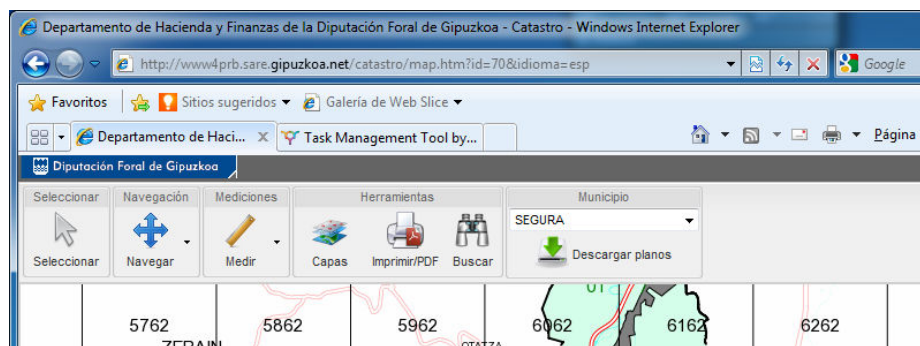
Departamento de Hacienda y Finanzas de la Diputación Foral de Gipuzkoa - Catastro - Windows Internet Explorer

http://www4prb.sare.gipuzkoa.net/catastro/map.htm?id=70&idioma=esp

Google

Favoritos

Sitios sugeridos

Galería de Web Slice

Departamento de Haci...

Task Management Tool by...

Página

Diputación Foral de Gipuzkoa

Seleccionar

Seleccionar

Navegación

Navegar

Mediciones

Medir

Herramientas

Capas

Imprimir/PDF

Buscar

Municipio

SEGURA

Descargar planos

5762

5862

5962

6062

6162

6262

ZERAIN

OTATZA